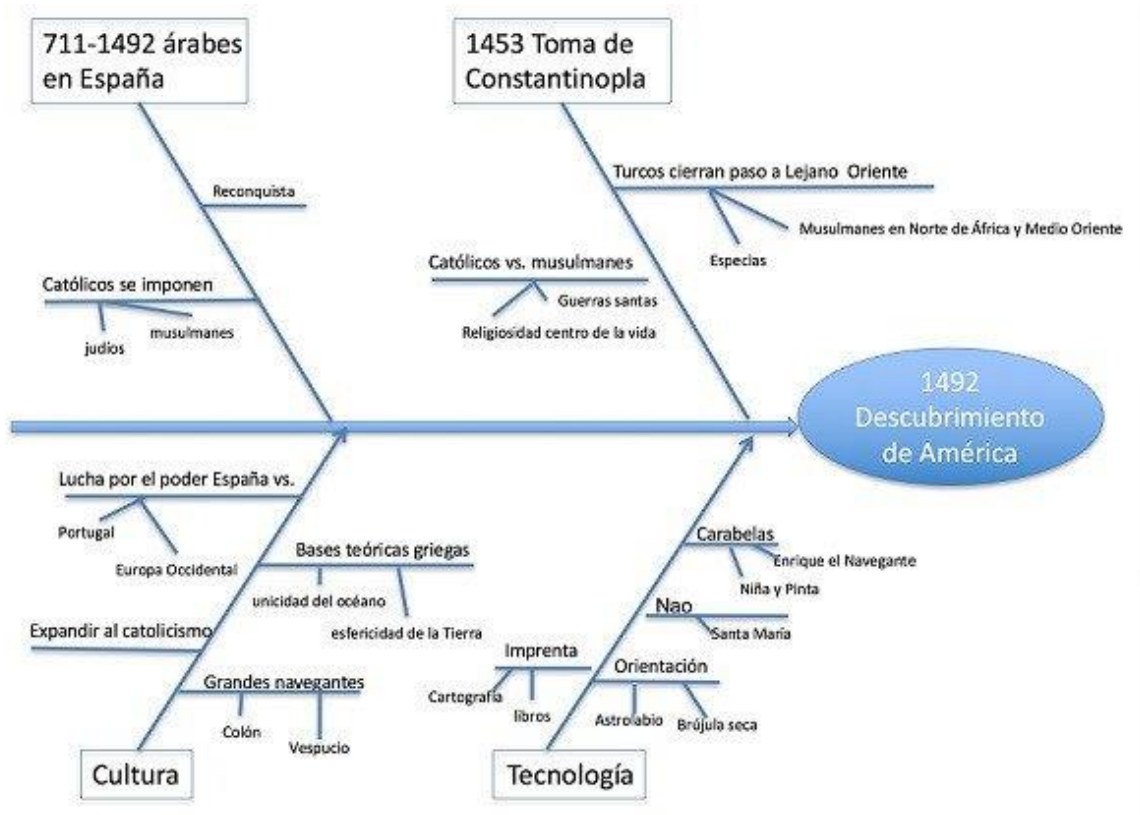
711-1492 árabes en España

Reconquista

Católicos se imponen

judíos

musulmanes

1453 Toma de Constantinopla

Turcos cierran paso a Lejano Oriente

Musulmanes en Norte de África y Medio Oriente

Especias

Católicos vs. musulmanes

Guerras santas

Religiosidad centro de la vida

1492 Descubrimiento de América

Lucha por el poder España vs.

Portugal

Europa Occidental

Bases teóricas griegas

unicidad del océano

esfericidad de la Tierra

Expandir al catolicismo

Grandes navegantes

Colón

Vespucio

Cultura

Carabelas

Enrique el Navegante

Niña y Pinta

Nao

Santa María

Imprenta

Cartografía

libros

Orientación

Astrolabio

Brújula seca

Tecnología